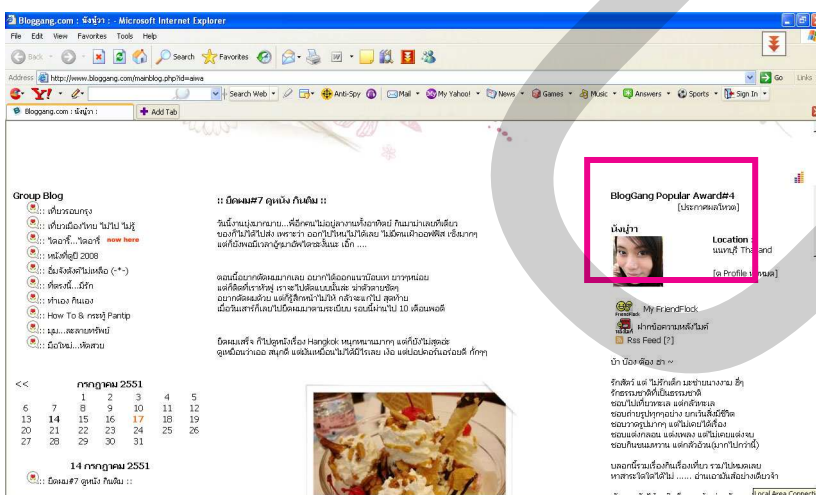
Bloggang.com : ฉันผู้วา : - Microsoft Internet Explorer

File Edit View Favorites Tools Help

Back Search Favorites

Address http://www.bloggang.com/mainblog.php?id=aiwa

Go Links

Search Web Anti-Spy Mail My Yahoo! News Games Music Answers Sports Sign In

Bloggang.com : ฉันผู้วา : Add Tab

Group Blog
:: เที่ยวรอบกรุง
:: เที่ยวเมืองไทย ไม่ไป ไม่รู้
:: ไดอารี่....ไดอารี่ now here
:: หนังดีดูปี 2008
:: อื่นจังสั้นไม่เหลือ (-*-)
:: ที่ตรงนี้...มีรัก
:: ทำเอง กินเอง
:: How To & กระทู้ Pantip
:: มุม...ละลายทรัพย์
:: มือใหม่...หัดสวย

<< กรกฎาคม 2551

| | | | | | | |
|---|---|---|---|---|---|---|
| | | 1 | 2 | 3 | 4 | 5 |
| 6 | 7 | 8 | 9 | 10 | 11 | 12 |
| 13 | 14 | 15 | 16 | 17 | 18 | 19 |
| 20 | 21 | 22 | 23 | 24 | 25 | 26 |
| 27 | 28 | 29 | 30 | 31 | | |

14 กรกฎาคม 2551
:: ย้อนผม#7 ดูหนัง กินติ่ม ::

:: ย้อนผม#7 ดูหนัง กินติ่ม ::

วันนี้งานยุ่งมากมาย....ที่อีกคนไม่อยู่ลาจากครึ่งอาทิตย์ กินมาม่าเลยทั้งเดียว ของก็ไม่ได้ไปส่ง เพราะข้า ออกไปไหนไม่ได้เลย ไม่มีคนเฝ้าออฟฟิส เซ็งมากๆ แต่ก็ยังพอมีเวลาอู้มาอัพไดอะรี่นะ เอ็ก ....

ตอนนี้อยากตัดผมมากเลย อยากได้ออกแนวบ๊อบเท่ ยาวๆหน่อย แต่ก็คิดว่าเราทำผู้ เราจะไปตัดแบบนี้แล้ะ น่าสัตวตายชัดๆ อยากตัดผมด้วย แต่ก็รู้สึกหน้าไม่ให้ กลัวจะแก้ไป สุดท้าย เมื่อวันเสาร์ก็เลยไปยืดผมมาตามระเบียบ รอบนี้ผ่านไป 10 เดือนพอดี

ยืดผมเสร็จ ก็ไปดูหนังเรื่อง Hangkok หนุกหนานมากๆ แต่ก็งั้นไม่สุดละ ดูเหมือนว่าเออ สนุกดี แต่มันเหมือนไม่ได้มีไรเลย เง้อ แต่ปอปคอร์นอร่อยดี ก็๊ๆๆๆ

BlogGang Popular Award#4
[ประกาศผลโหวต]

ฉันผู้วา

Location :
นนทบุรี Thailand

[ดู Profile ทั้งหมด]

My FriendFlock
ฝากข้อความหลังไมค์
Rss Feed [?]

บ้า น้อง ต้อง ฮา ~

รักสัตว์ แต่ ไม่รักเด็ก มะข่านางงาม อีๆ
รักธรรมชาติที่เป็นธรรมชาติ
ชอบไปเที่ยวทะเล แต่กลัวทะเล
ชอบถ่ายรูปทุกอย่าง ยกเว้นสิ่งมีชีวิต
ชอบวาดรูปมากๆ แต่ไม่เคยได้เรื่อง
ชอบแต่งกลอน แต่งเพลง แต่ไม่เคยแต่งจบ
ชอบกินขนมหวาน แต่กลัวอ้วน(มากไปกว่านี้)

บลอกนี้รวมเรื่องกินเรื่องเที่ยว รวมไปจนถึงเรื่อง ทุกสาระได้ใส่ใจได้ไม่ ...... ถ่านเอามันเสียอย่างเดียวจ้า

Local Area Connect